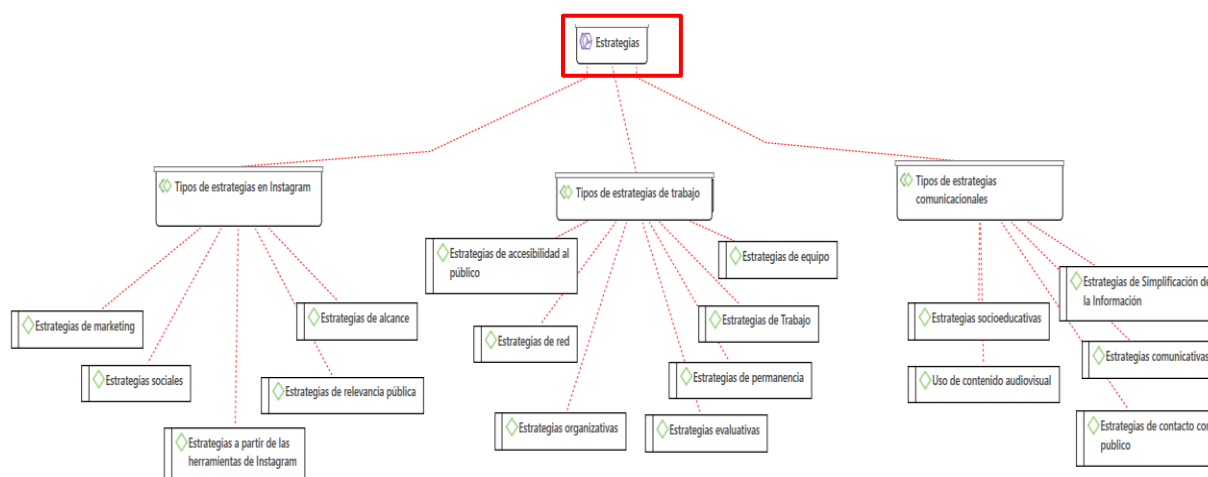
Estrategias

Tipos de estrategias en Instagram

Estrategias de marketing

Estrategias sociales

Estrategias a partir de las herramientas de Instagram

Estrategias de alcance

Estrategias de relevancia pública

Tipos de estrategias de trabajo

Estrategias de accesibilidad al público

Estrategias de red

Estrategias organizativas

Estrategias de equipo

Estrategias de Trabajo

Estrategias de permanencia

Estrategias evaluativas

Tipos de estrategias comunicacionales

Estrategias socioeducativas

Uso de contenido audiovisual

Estrategias de Simplificación de la Información

Estrategias comunicativas

Estrategias de contacto con público